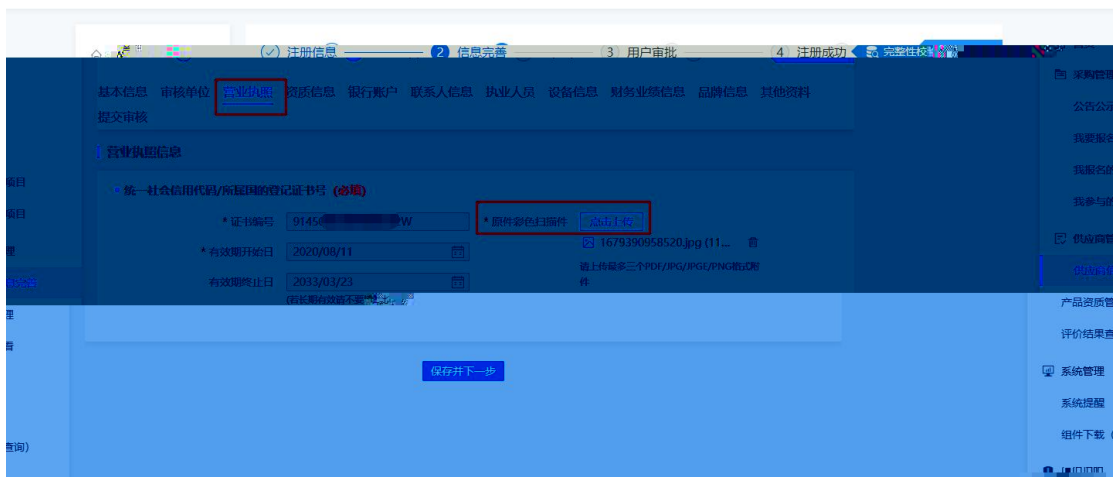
(✓) 注册信息 2 信息完善 3 用户审批 4 注册成功 完整性校验

基本信息 审核单位 营业执照 资质信息 银行账户 联系人信息 执业人员 设备信息 财务业绩信息 品牌信息 其他资料 提交审核

营业执照信息

* 统一社会信用代码/所属国的登记证书号 (必填)

* 证书编号 91450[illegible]W

* 原件彩色扫描件 点击上传

1679390958520.jpg (11... 育

请上传最多三个PDF/JPG/JPGE/PNG格式附件

* 有效期开始日 2020/08/11

有效期终止日 2033/03/23

(若长期有效可不填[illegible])

保存并下一步

项目

项目

理

理

查

查询)

采购管理

公告公示

我要报名

我报名的

我参与的

供应商管理

供应商信

产品资质管

评价结果查

系统管理

系统提醒

组件下载